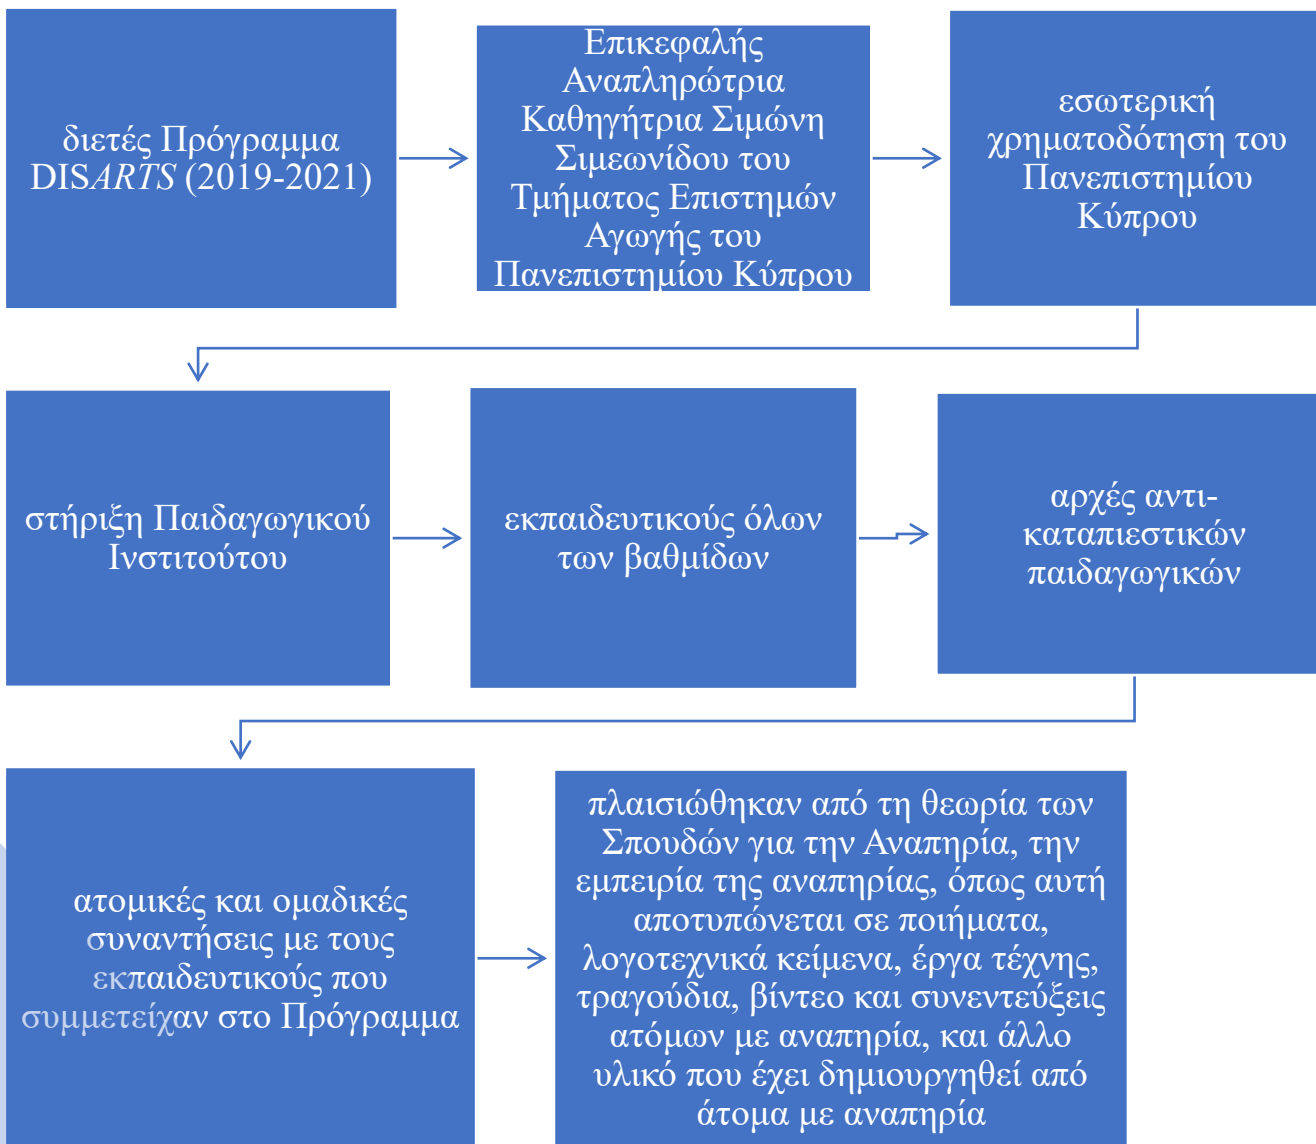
διετές Πρόγραμμα DISARTS (2019-2021)

Επικεφαλής Αναπληρώτρια Καθηγήτρια Σιμώνη Σιμεωνίδου του Τμήματος Επιστημών Αγωγής του Πανεπιστημίου Κύπρου

εσωτερική χρηματοδότηση του Πανεπιστημίου Κύπρου

στήριξη Παιδαγωγικού Ινστιτούτου

εκπαιδευτικούς όλων των βαθμίδων

αρχές αντι-καταπιεστικών παιδαγωγικών

ατομικές και ομαδικές συναντήσεις με τους εκπαιδευτικούς που συμμετείχαν στο Πρόγραμμα

πλαισιώθηκαν από τη θεωρία των Σπουδών για την Αναπηρία, την εμπειρία της αναπηρίας, όπως αυτή αποτυπώνεται σε ποιήματα, λογοτεχνικά κείμενα, έργα τέχνης, τραγούδια, βίντεο και συνεντεύξεις ατόμων με αναπηρία, και άλλο υλικό που έχει δημιουργηθεί από άτομα με αναπηρία